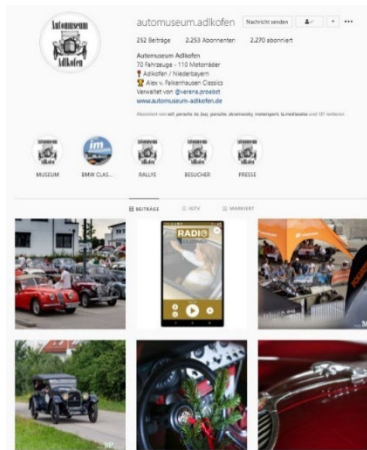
Automuseum Adlkofen

automuseum.adlkofen Nachricht senden •••

252 Beiträge 2.253 Abonnenten 2.270 abonniert

Automuseum Adlkofen
70 Fahrzeuge - 110 Motorräder
📍 Adlkofen / Niederbayern
🏆 Alex v. Falkenhausen Classics
Verwaltet von @verena.prosbst
www.automuseum-adlkofen.de

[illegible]

MUSEUM BMW CLAS... RALLYE BESUCHER PRESSE

BEITRÄGE IGTV MARKIERT

RADIO